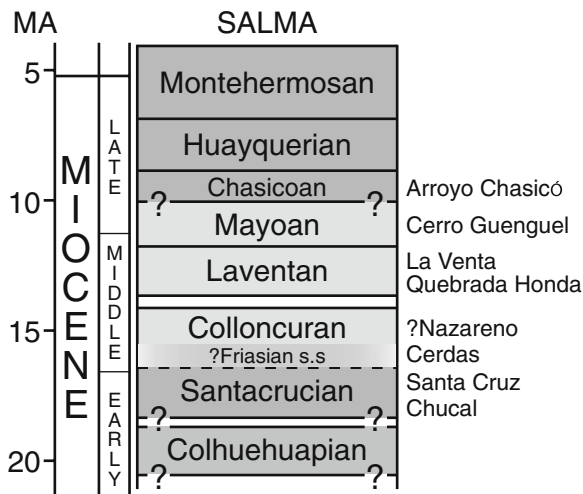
MA

SALMA

5

10

15

20

MIOCENE

LATE

MIDDLE

EARLY

Montehermosan

Huayquerian

Chasicoan

?

?

Arroyo Chasicó

Mayoan

Cerro Guenguel

Laventan

La Venta
Quebrada Honda

Colloncuran

?Nazareno

?Friasian s.s

Cerdas

Santacrucian

Santa Cruz
Chucal

?

?

Colhuehuapian

?

?